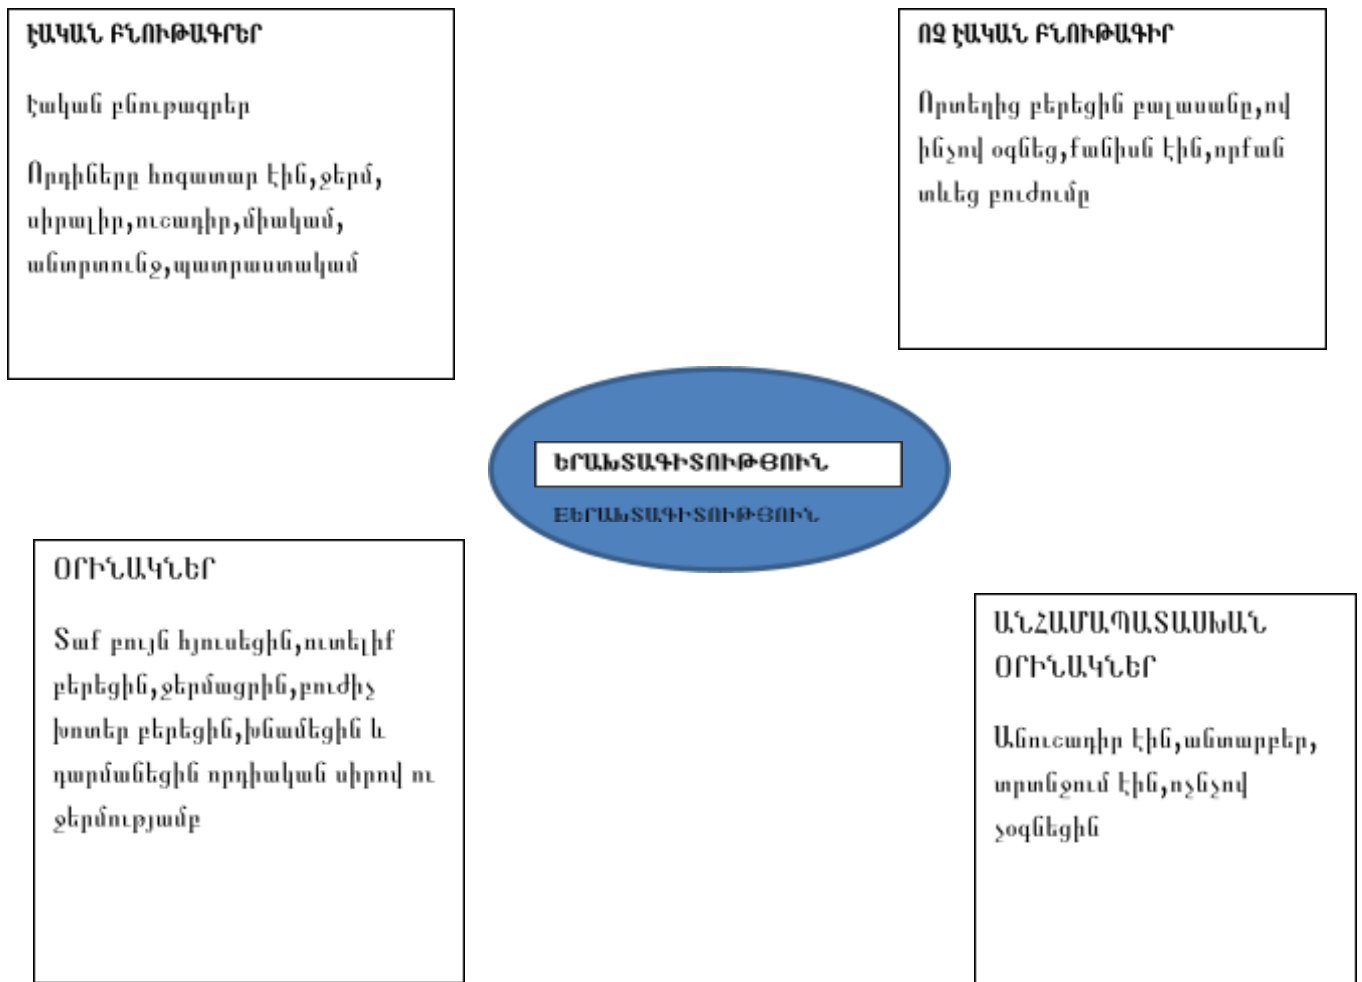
ԷԱԿԱՆ ԲՆՈՒԹԱԳՐԵՐ

Էական բնութագրեր

Որդիները հոգատար էին,ջերմ, սիրալիր,ուշադիր,միակամ, անտրտունջ,պատրաստակամ

ՈՉ ԷԱԿԱՆ ԲՆՈՒԹԱԳԻՐ

Որտեղից բերեցին բալասանը,ով ինչով օգնեց,քանիսն էին,որքան անեց բուժումը

ԵՐԱԽՏԱԳԻՏՈՒԹՅՈՒՆ

ԵՐԱԽՏԱԳԻՏՈՒԹՅՈՒՆ

ՕՐԻՆԱԿՆԵՐ

Տաք բույն հյուսեցին,ուտելիք բերեցին,ջերմացրին,բուժիչ խոտեր բերեցին,խնամեցին և դարմանեցին որդիական սիրով ու ջերմությամբ

ԱՆՀԱՄԱՊԱՏԱՍԽԱՆ ՕՐԻՆԱԿՆԵՐ

Անուշադիր էին,անտարբեր, տրտնջում էին,ոչնչով չօգնեցին